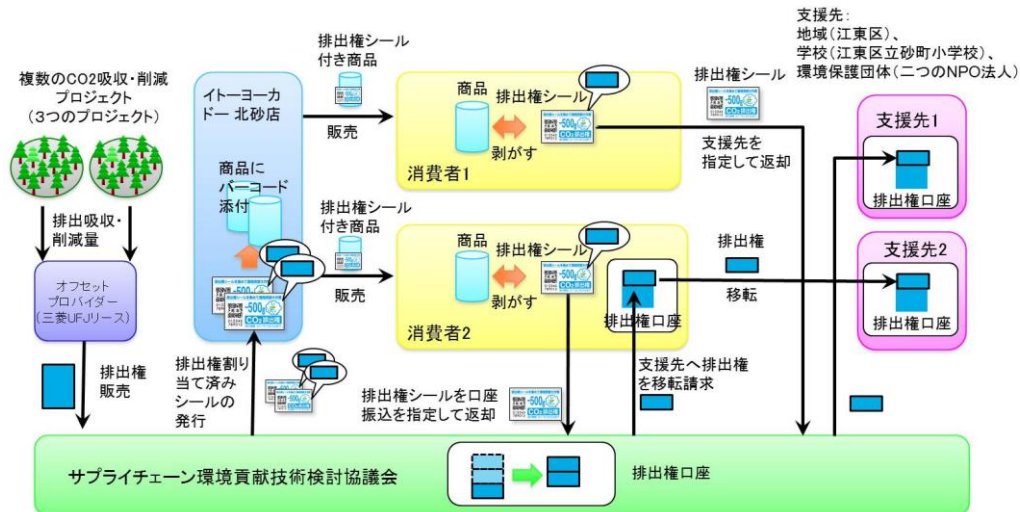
支援先：
地域（江東区）、
学校（江東区立砂町小学校）、
環境保護団体（二つのNPO法人）

複数のCO2吸収・削減プロジェクト
（3つのプロジェクト）

排出吸収・削減量

オフセットプロバイダー
（三菱UFJリース）

排出権販売

イトーヨーカドー 北砂店

商品にバーコード添付

排出権シール付き商品

販売

商品

排出権シール

剥がす

消費者1

排出権シール

支援先を指定して返却

支援先1

排出権口座

排出権シール付き商品

販売

商品

排出権シール

剥がす

消費者2

排出権口座

排出権

移転

支援先2

排出権口座

排出権割り当て済みシールの発行

排出権シールを口座振込を指定して返却

支援先へ排出権を移転請求

-500g
CO2削減

サプライチェーン環境貢献技術検討協議会

排出権口座